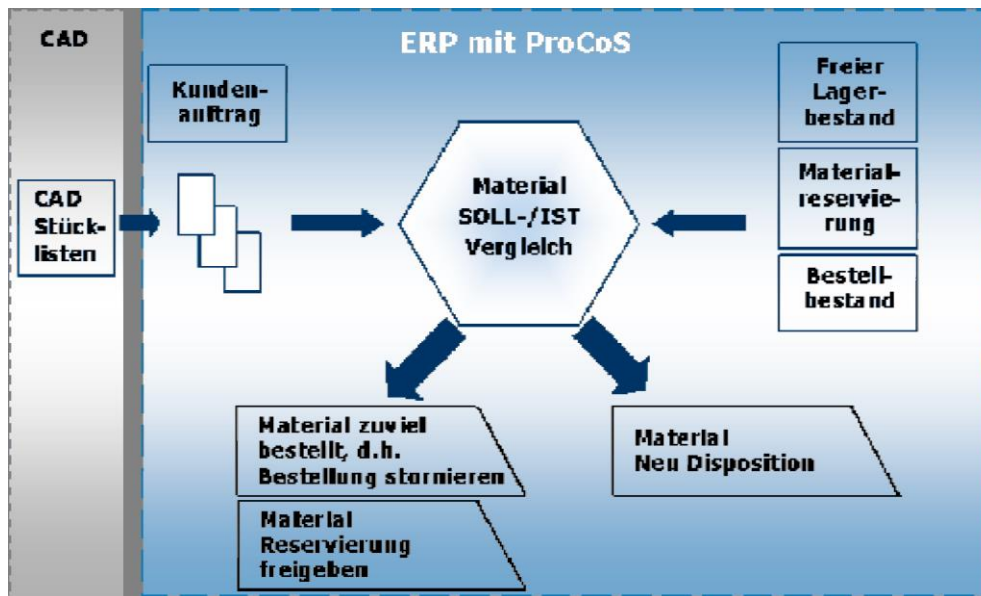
CAD

ERP mit ProCoS

Kundenauftrag

CAD Stücklisten

Material SOLL-/IST Vergleich

Freier Lagerbestand

Materialreservierung

Bestellbestand

Material zuviel bestellt, d.h. Bestellung stornieren

Material Reservierung freigeben

Material Neu Disposition